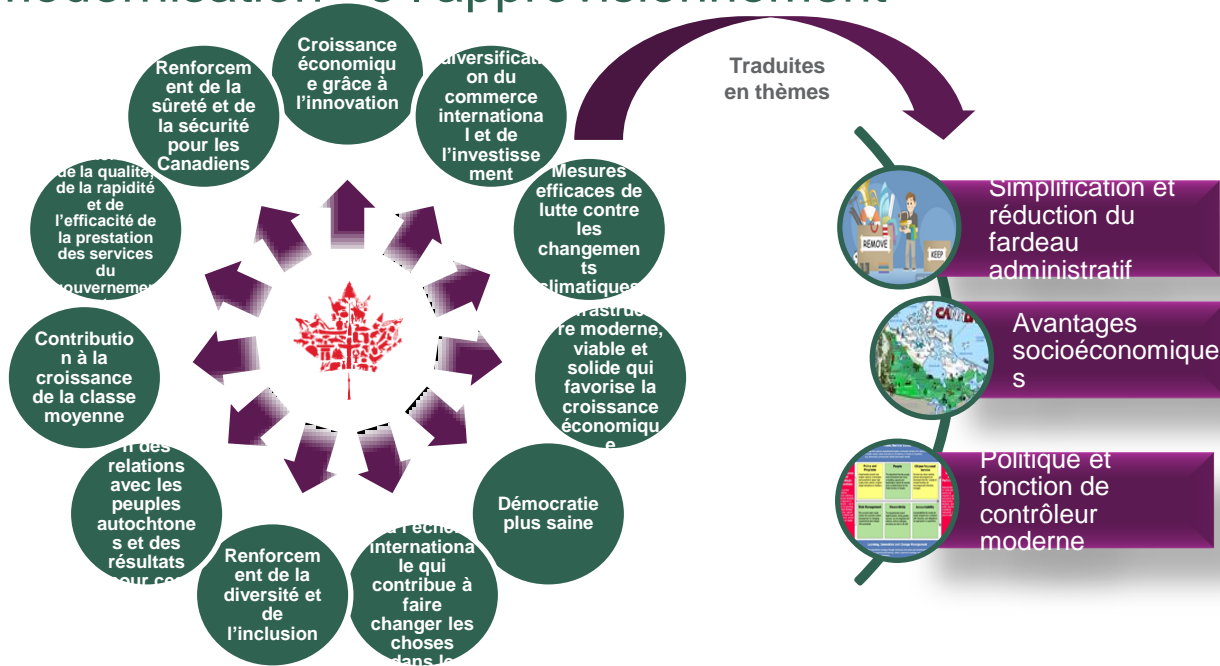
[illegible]odernisation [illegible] l'approvisionnement

Croissance économique grâce à l'innovation

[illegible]iversification du commerce international et de l'investissement

Mesures efficaces de lutte contre les changements climatiques

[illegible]frastructure moderne, viable et solide qui favorise la croissance économique

Démocratie plus saine

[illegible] l'échelle internationale qui contribue à faire changer les choses dans le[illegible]

Renforcement de la diversité et de l'inclusion

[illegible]n des relations avec les peuples autochtones et des résultats pour ce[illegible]

Contribution à la croissance de la classe moyenne

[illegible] de la qualité, de la rapidité et de l'efficacité de la prestation des services du gouverneme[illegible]

Renforcement de la sûreté et de la sécurité pour les Canadiens

Traduites en thèmes

REMOVE

KEEP

Simplification et réduction du fardeau administratif

Avantages socioéconomiques

Politique et fonction de contrôleur moderne